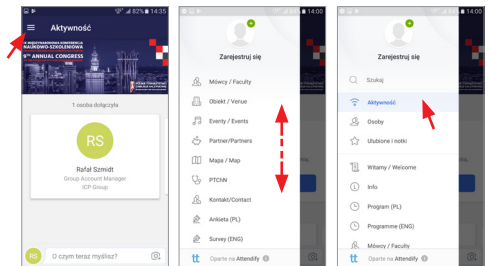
82% 14:35

Aktywność

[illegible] NAUKOWO-SZKOLENIOWA
9th ANNUAL CONGRESS

1 osoba dołączyła

RS

Rafał Szmidt
Group Account Manager
ICP Group

O czym teraz myślisz?

14:00

Zarejestruj się

Mówcy / Faculty
Obiekt / Venue
Eventy / Events
Partner/Partners
Mapa / Map
PTCNN
Kontakt/Contact
Ankieta (PL)
Survey (ENG)

Oparte na Attendify

14:00

Zarejestruj się

Szukaj
Aktywność
Osoby
Ulubione i notki
Witamy / Welcome
Info
Program (PL)
Programme (ENG)
Mówcy / Faculty

Oparte na Attendify